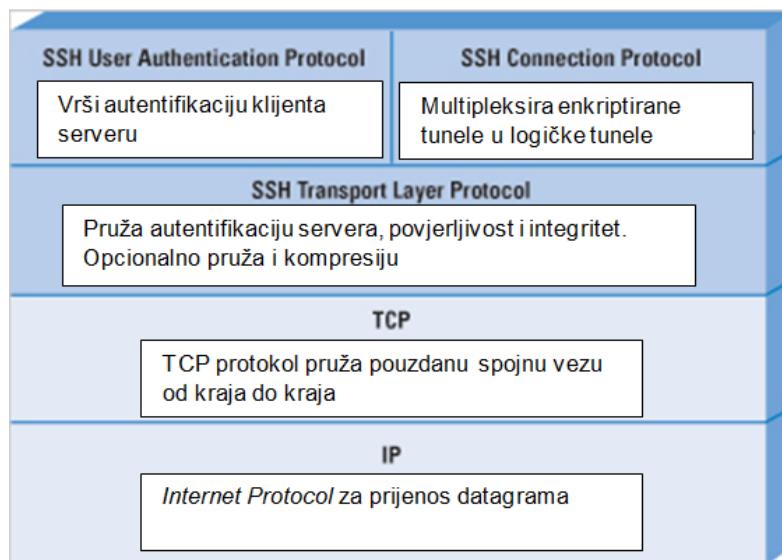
SSH User Authentication Protocol

Vrši autentifikaciju klijenta serveru

SSH Connection Protocol

Multipleksira enkriptirane tunele u logičke tunele

SSH Transport Layer Protocol

Pruža autentifikaciju servera, povjerljivost i integritet. Opcionalno pruža i kompresiju

TCP

TCP protokol pruža pouzdanu spojnu vezu od kraja do kraja

IP

Internet Protocol za prijenos datagrama